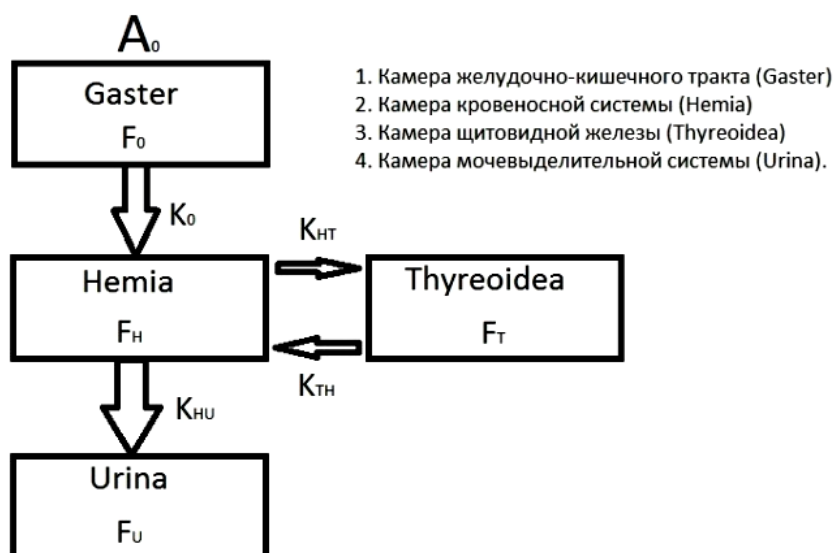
$A_0$

Gaster
$F_0$

1. Камера желудочно-кишечного тракта (Gaster)
2. Камера кровеносной системы (Hemia)
3. Камера щитовидной железы (Thyreoidea)
4. Камера мочевыделительной системы (Urina).

$K_0$

$K_{HT}$

Hemia
$F_H$

Thyreoidea
$F_T$

$K_{TH}$

$K_{HU}$

Urina
$F_U$